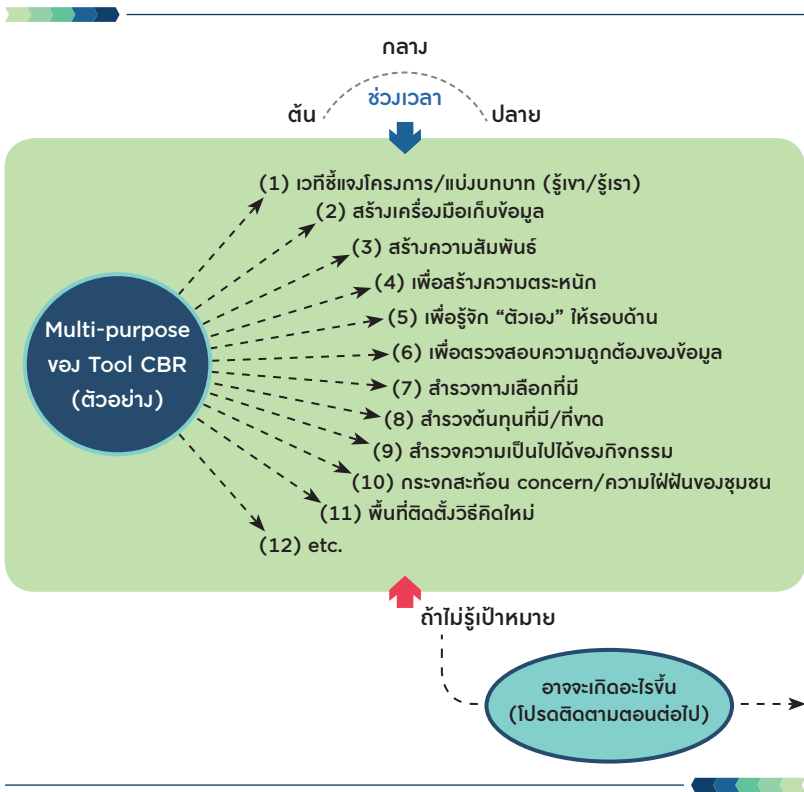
กลาง

ต้น ช่วงเวลา ปลาย

Multi-purpose ของ Tool CBR (ตัวอย่าง)

(1) เวทีชี้แจงโครงการ/แบ่งบทบาท (รู้เขา/รู้เรา)
(2) สร้างเครื่องมือเก็บข้อมูล
(3) สร้างความสัมพันธ์
(4) เพื่อสร้างความตระหนัก
(5) เพื่อรู้จัก "ตัวเอง" ให้รอบด้าน
(6) เพื่อตรวจสอบความถูกต้องของข้อมูล
(7) สำรวจทางเลือกที่มี
(8) สำรวจต้นทุนที่มี/ที่ขาด
(9) สำรวจความเป็นไปได้ของกิจกรรม
(10) กระจกสะท้อน concern/ความใฝ่ฝันของชุมชน
(11) พื้นที่ติดตั้งวิธีคิดใหม่
(12) etc.

ถ้าไม่รู้เป้าหมาย

อาจจะเกิดอะไรขึ้น (โปรดติดตามตอนต่อไป)